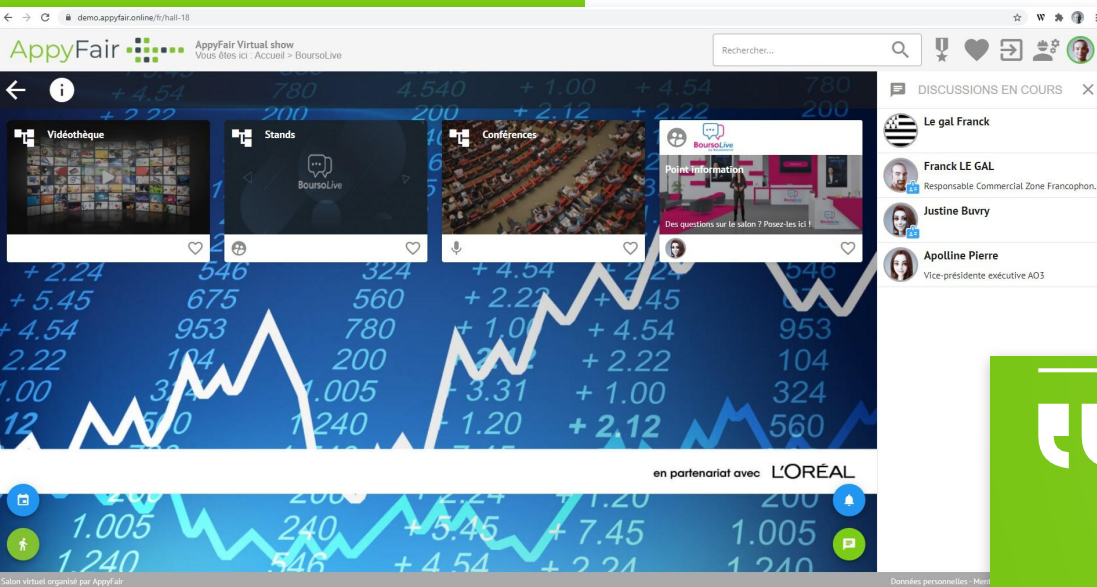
demo.appyfair.online/fr/hall-18

AppyFair

AppyFair Virtual show
Vous êtes ici : Accueil > BoursoLive

Rechercher...

DISCUSSIONS EN COURS

Vidéothèque

Stands

BoursoLive

Conférences

BoursoLive

Point information

Des questions sur le salon ? Posez-les ici !

Le gal Franck

Franck LE GAL
Responsable Commercial Zone Francophon.

Justine Buvry

Apolline Pierre
Vice-présidente exécutive AO3

en partenariat avec L'ORÉAL

Salon virtuel organisé par AppyFair

Données personnelles - Ment